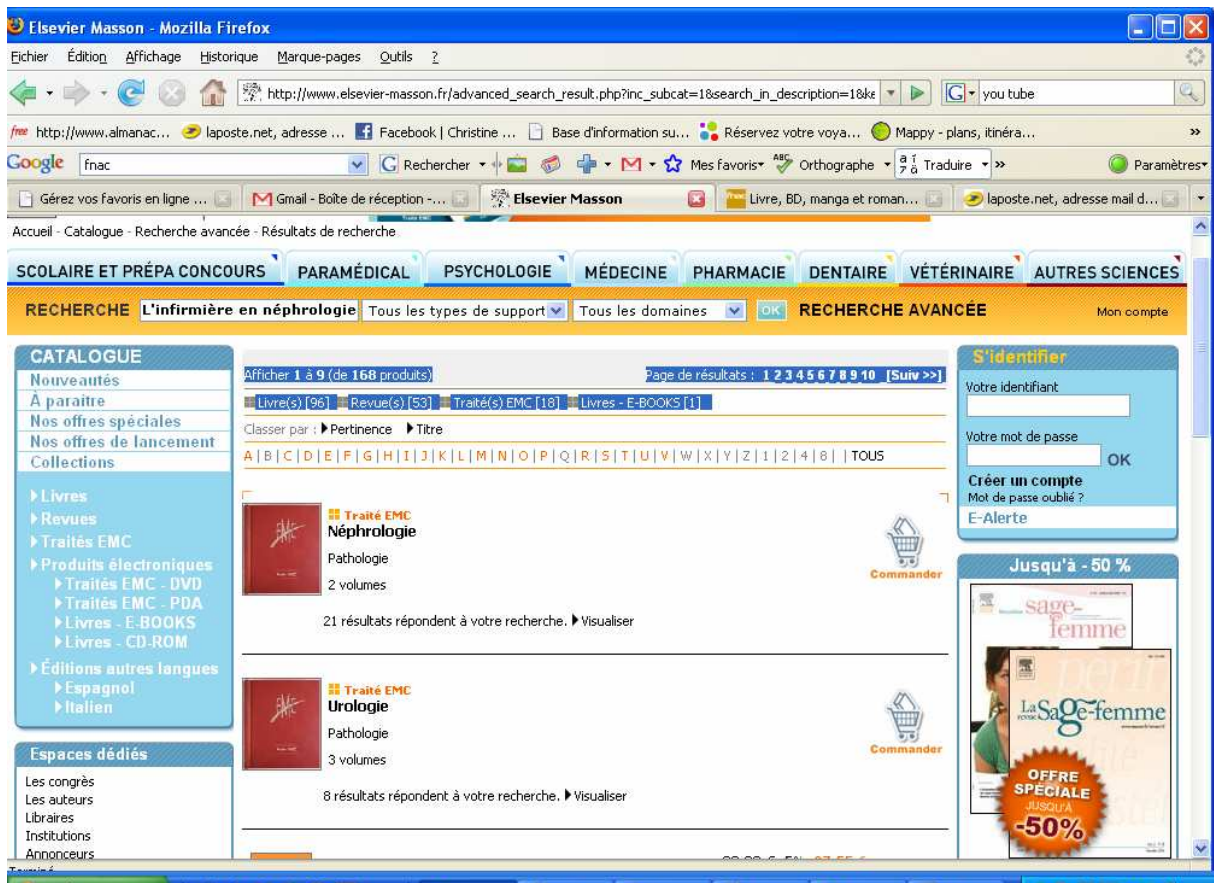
Elsevier Masson - Mozilla Firefox

Fichier Édition Affichage Historique Marque-pages Outils ?

http://www.elsevier-masson.fr/advanced_search_result.php?inc_subcat=1&search_in_description=1&ke
you tube

http://www.almanac... laposte.net, adresse ... Facebook | Christine ... Base d'information su... Réservez votre voya... Mappy - plans, itinéra...

Google fnac Rechercher Mes favoris Orthographe Traduire Paramètres

Gérez vos favoris en ligne ... Gmail - Boîte de réception -... Elsevier Masson Livre, BD, manga et roman... laposte.net, adresse mail d...

Accueil - Catalogue - Recherche avancée - Résultats de recherche

SCOLAIRE ET PRÉPA CONCOURS PARAMÉDICAL PSYCHOLOGIE MÉDECINE PHARMACIE DENTAIRE VÉTÉRINAIRE AUTRES SCIENCES

RECHERCHE L'infirmière en néphrologie Tous les types de support Tous les domaines OK RECHERCHE AVANCÉE Mon compte

CATALOGUE
Nouveautés
À paraitre
Nos offres spéciales
Nos offres de lancement
Collections
Livres
Revues
Traités EMC
Produits électroniques
Traités EMC - DVD
Traités EMC - PDA
Livres - E-BOOKS
Livres - CD-ROM
Éditions autres langues
Espagnol
Italien

Espaces dédiés
Les congrès
Les auteurs
Libraires
Institutions
Annonceurs

Afficher 1 à 9 (de 168 produits) Page de résultats : 1 2 3 4 5 6 7 8 9 10 [Suiv >>]

Livre(s) [96] Revue(s) [53] Traité(s) EMC [18] Livres - E-BOOKS [1]

Classer par : Pertinence Titre

A | B | C | D | E | F | G | H | I | J | K | L | M | N | O | P | Q | R | S | T | U | V | W | X | Y | Z | 1 | 2 | 4 | 8 | | TOUS

Traité EMC
Néphrologie
Pathologie
2 volumes
Commander
21 résultats répondent à votre recherche. Visualiser

Traité EMC
Urologie
Pathologie
3 volumes
Commander
8 résultats répondent à votre recherche. Visualiser

S'identifier
Votre identifiant
Votre mot de passe
OK
Créer un compte
Mot de passe oublié ?
E-Alerte

Jusqu'à - 50 %
sage-femme
La Sage-femme
OFFRE SPÉCIALE JUSQU'À -50%

Terminé